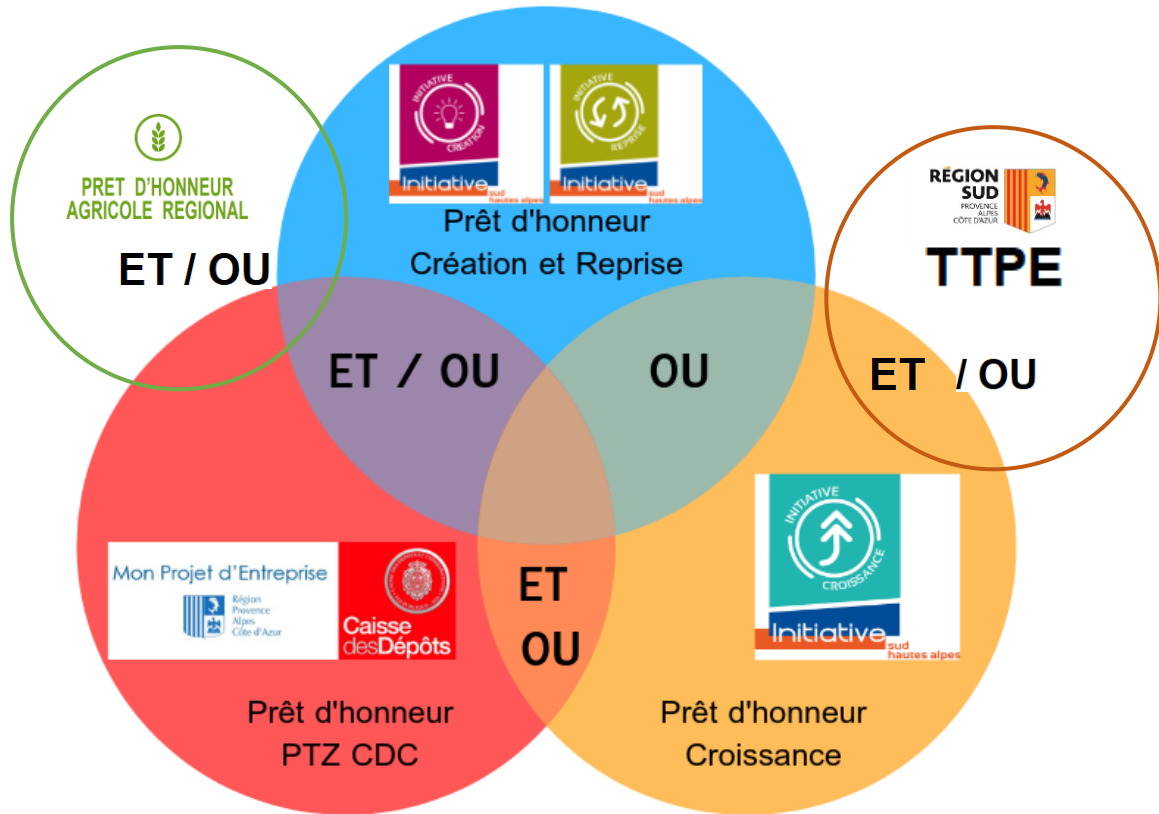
PRET D'HONNEUR
AGRICOLE REGIONAL

ET / OU

INITIATIVE
CRÉATION
Initiative
sud
hautes alpes

INITIATIVE
REPRISE
Initiative
sud
hautes alpes

Prêt d'honneur
Création et Reprise

RÉGION
SUD
PROVENCE
ALPES
CÔTE D'AZUR

TTPE

ET / OU

OU

ET / OU

Mon Projet d'Entreprise
Région
Provence
Alpes
Côte d'Azur

Caisse
desDépôts

ET
OU

INITIATIVE
CROISSANCE
Initiative
sud
hautes alpes

Prêt d'honneur
PTZ CDC

Prêt d'honneur
Croissance